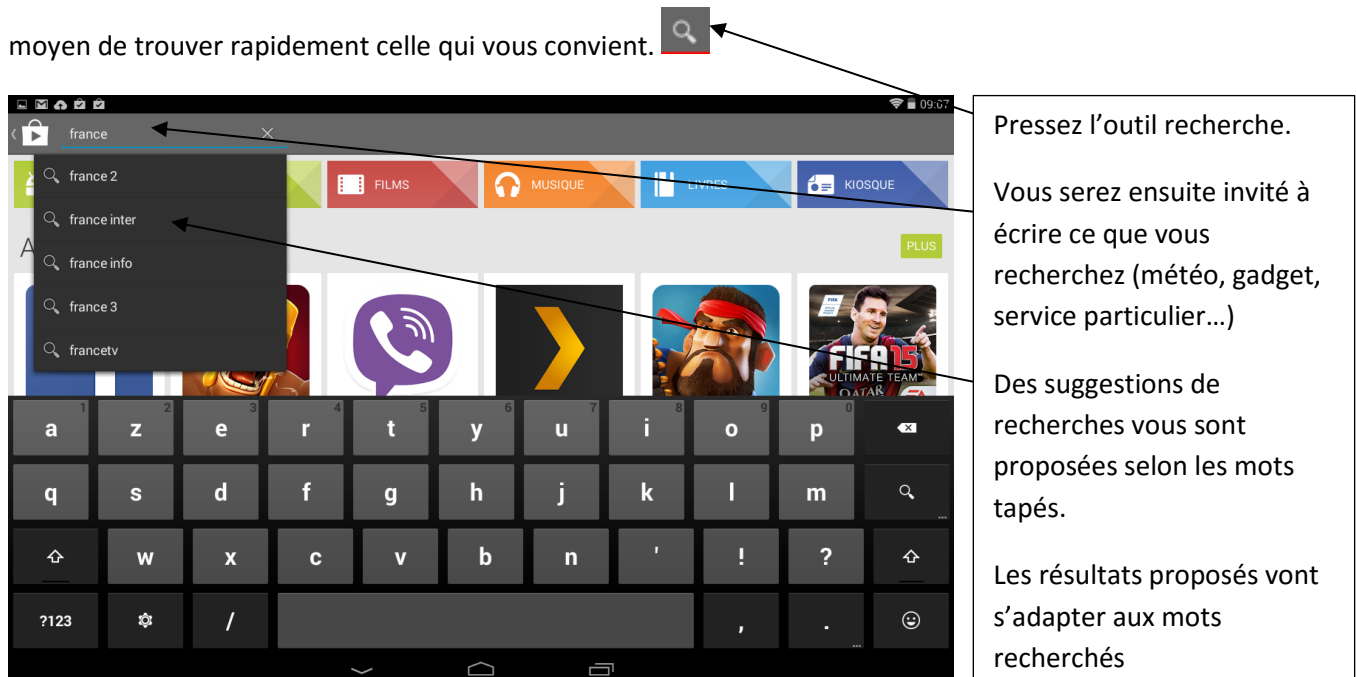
moyen de trouver rapidement celle qui vous convient.

09:07

france

france 2

france inter

france info

france 3

francetv

FILMS

MUSIQUE

LIVRES

KIOSQUE

A

PLUS

FIFA 15 ULTIMATE TEAM

1 a 2 z 3 e 4 r 5 t 6 y 7 u 8 i 9 o 0 p

q s d f g h j k l m

w x c v b n ' ! ?

?123 / , .

Pressez l'outil recherche.

Vous serez ensuite invité à écrire ce que vous recherchez (météo, gadget, service particulier…)

Des suggestions de recherches vous sont proposées selon les mots tapés.

Les résultats proposés vont s'adapter aux mots recherchés